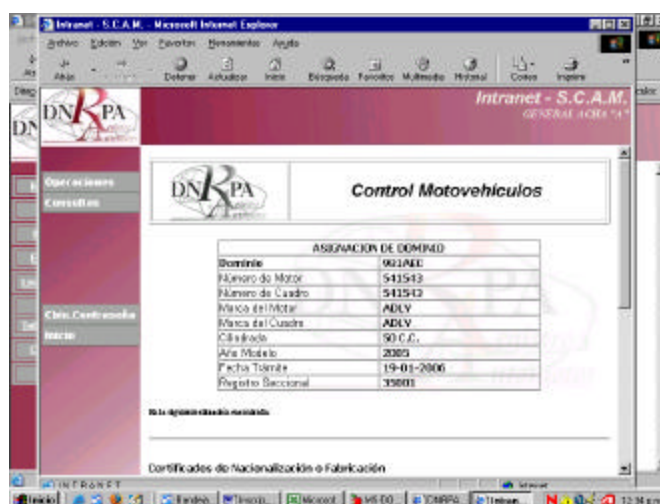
Intranet - S.C.A.M. - Microsoft Internet Explorer

Archivo Edición Ver Favoritos Herramientas Ayuda

Atrás Detener Actualizar Inicio Búsqueda Favoritos Multimedia Historial Correo Imprimir

DNRPA

Intranet - S.C.A.M.
GENERAL ACHA "A"

Operaciones
Consultas

Chau Contraseña
Inicio

DNRPA

Control Motovehiculos

| ASIGNACION DE DOMINIO | |
|---|---|
| Dominio | 991AEC |
| Número de Motor | 541543 |
| Número de Cuadro | 541543 |
| Marca del Motor | ADLY |
| Marca del Cuadro | ADLY |
| Cilindrada | 50 C.C. |
| Año Modelo | 2005 |
| Fecha Trámite | 19-01-2006 |
| Registro Seccional | 35001 |

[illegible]

Certificados de Nacionalización o Fabricación

INTRANET

Internet

Inicio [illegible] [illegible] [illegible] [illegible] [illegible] Intranet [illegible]